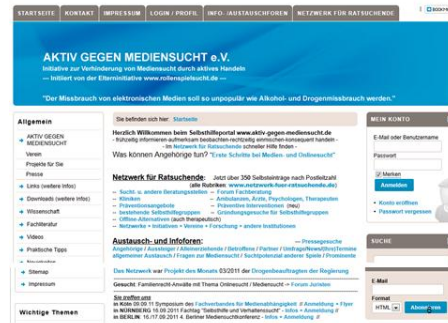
STARTSEITE | KONTAKT | IMPRESSUM | LOGIN / PROFIL | INFO- /AUSTAUSCHFOREN | NETZWERK FÜR RATSUCHENDE

AKTIV GEGEN MEDIENSUCHT e.V.
Initiative zur Verhinderung von Mediensucht durch aktives Handeln
-- Initiiert von der Elterninitiative www.rollenspielsucht.de --

"Der Missbrauch von elektronischen Medien soll so unpopulär wie Alkohol- und Drogenmissbrauch werden."

Allgemein
AKTIV GEGEN MEDIENSUCHT
Verein
Projekte für Sie
Presse
Links (weitere Infos)
Downloads (weitere Infos)
Wissenschaft
Fachliteratur
Videos
Praktische Tipps
Sitemap
Impressum

Wichtige Themen

Sie befinden sich hier: Startseite

Herzlich Willkommen beim Selbsthilfeportal www.aktiv-gegen-mediensucht.de
- frühzeitig informieren-aufmerksam beobachten-rechtzeitig einmischen-konsequent handeln -
- Im Netzwerk für Ratsuchende schneller Hilfe finden -
Was können Angehörige tun? "Erste Schritte bei Medien- und Onlinesucht"

Netzwerk für Ratsuchende: Jetzt über 350 Selbsteinträge nach Postleitzahl (alle Rubriken: www.netzwerk-fuer-ratsuchende.de)
— Sucht- u. andere Beratungsstellen — Forum Fachberatung
— Kliniken — Ambulanzen, Ärzte, Psychologen, Therapeuten
— Präventionsangebote — Präventive Interventionen (neu)
— bestehende Selbsthilfegruppen — Gründungsgesuche für Selbsthilfegruppen
— Offline Alternativen (auch therapeutisch)
Netzwerke • Initiativen • Vereine • Forschung • andere Institutionen

Austausch- und Infoforen: — Pressegesuche
Angehörige / Aussteiger / Alleinerziehende / Betroffene / Partner / Umfrage/News/Brennpunkte allgemeiner Austausch / Fragen zur Mediensucht / Suchtpotenzial anderer Spiele / Prominente

Das Netzwerk war Projekt des Monats 03/2011 der Drogenbeauftragten der Regierung.

Gesucht: Familienrecht-Anwälte mit Thema Onlinesucht / Mediensucht → Forum Juristen

Sie treffen uns
in Köln 09.09.11 Symposium des Fachverbandes für Medienabhängigkeit ● Anmeldung ● Flyer
in NÜRNBERG 10.09.2011 Fachtag "Selbsthilfe und Verhaltenssucht" - Infos ● Anmeldung
in BERLIN 16./17.09.2011 4. Berliner Mediensuchtkonferenz - Infos ● Anmeldung

MEIN KONTO
E-Mail oder Benutzername
Passwort
Merken
Anmelden
Konto eröffnen
Passwort vergessen

SUCHE

E-Mail
Format
HTML
Abonnieren